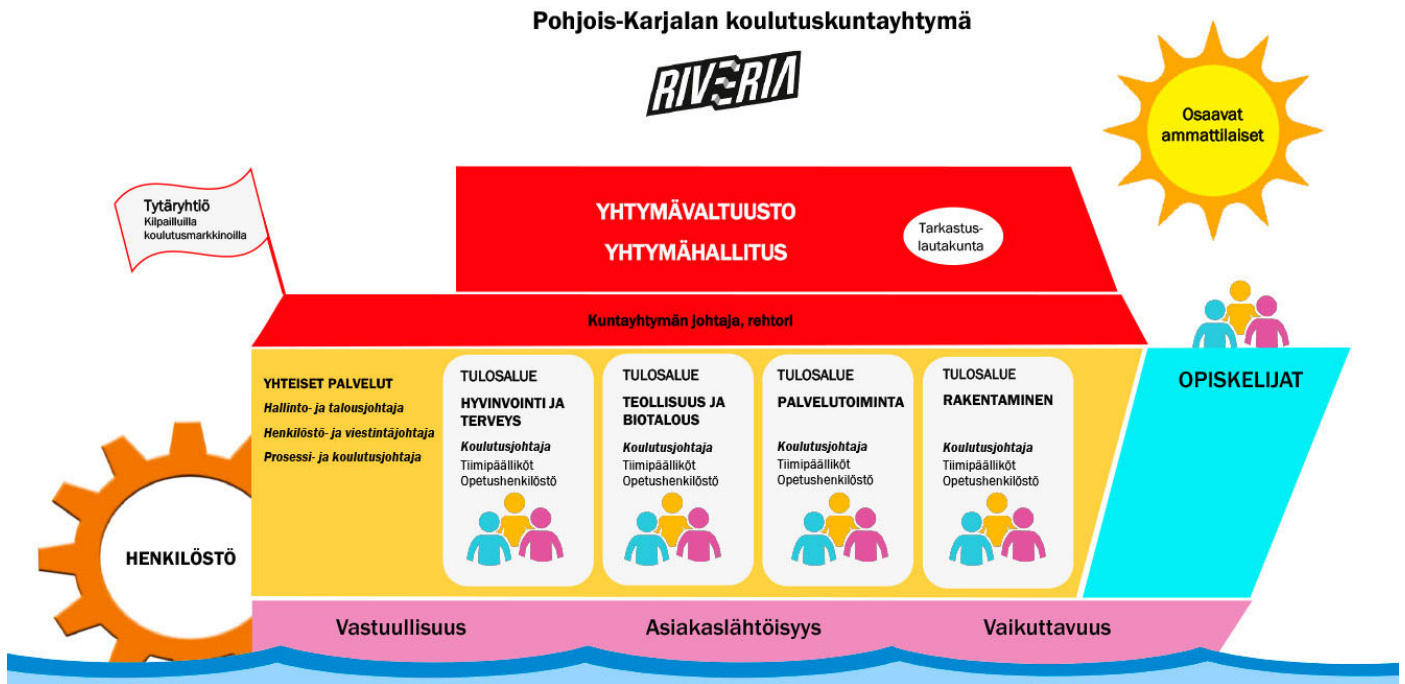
Pohjois-Karjalan koulutuskuntayhtymä

RIVERIA

Osaavat ammattilaiset

Tytäryhtiö
Kilpailluilla koulutusmarkkinoilla

YHTYMÄVALTUUSTO
YHTYMÄHALLITUS

Tarkastuslautakunta

Kuntayhtymän johtaja, rehtori

YHTEISET PALVELUT
Hallinto- ja talousjohtaja
Henkilöstö- ja viestintäjohtaja
Prosessi- ja koulutusjohtaja

TULOSALUE
HYVINVOINTI JA TERVEYS
Koulutusjohtaja
Tiimipäälliköt
Opetushenkilöstö

TULOSALUE
TEOLLISUUS JA BIOTALOUS
Koulutusjohtaja
Tiimipäälliköt
Opetushenkilöstö

TULOSALUE
PALVELUTOIMINTA
Koulutusjohtaja
Tiimipäälliköt
Opetushenkilöstö

TULOSALUE
RAKENTAMINEN
Koulutusjohtaja
Tiimipäälliköt
Opetushenkilöstö

OPISKELIJAT

HENKILÖSTÖ

Vastuullisuus
Asiakaslähtöisyys
Vaikuttavuus